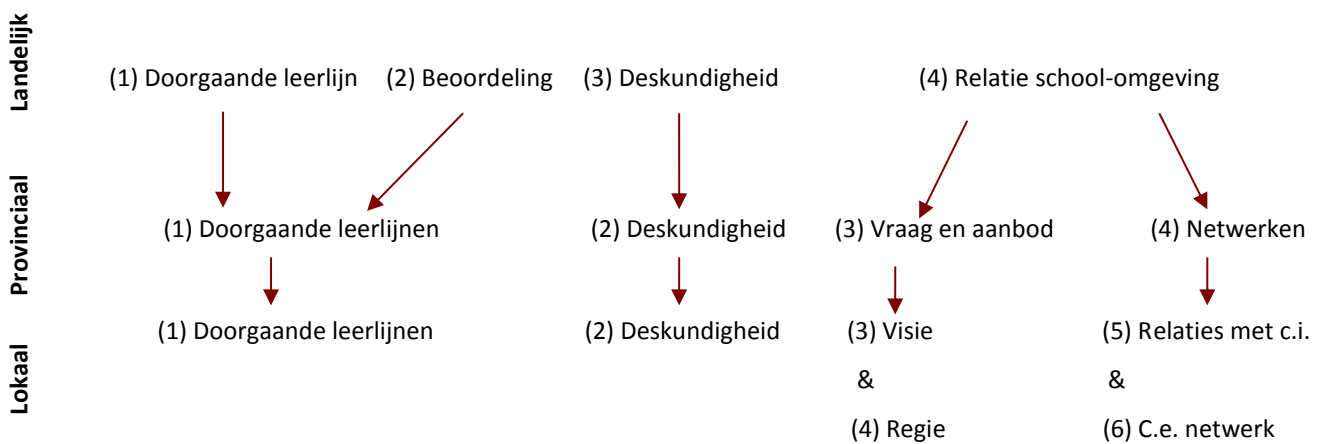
Landelijk

(1) Doorgaande leerlijn (2) Beoordeling (3) Deskundigheid (4) Relatie school-omgeving

Provinciaal

(1) Doorgaande leerlijnen (2) Deskundigheid (3) Vraag en aanbod (4) Netwerken

Lokaal

(1) Doorgaande leerlijnen (2) Deskundigheid (3) Visie & (4) Regie (5) Relaties met c.i. & (6) C.e. netwerk